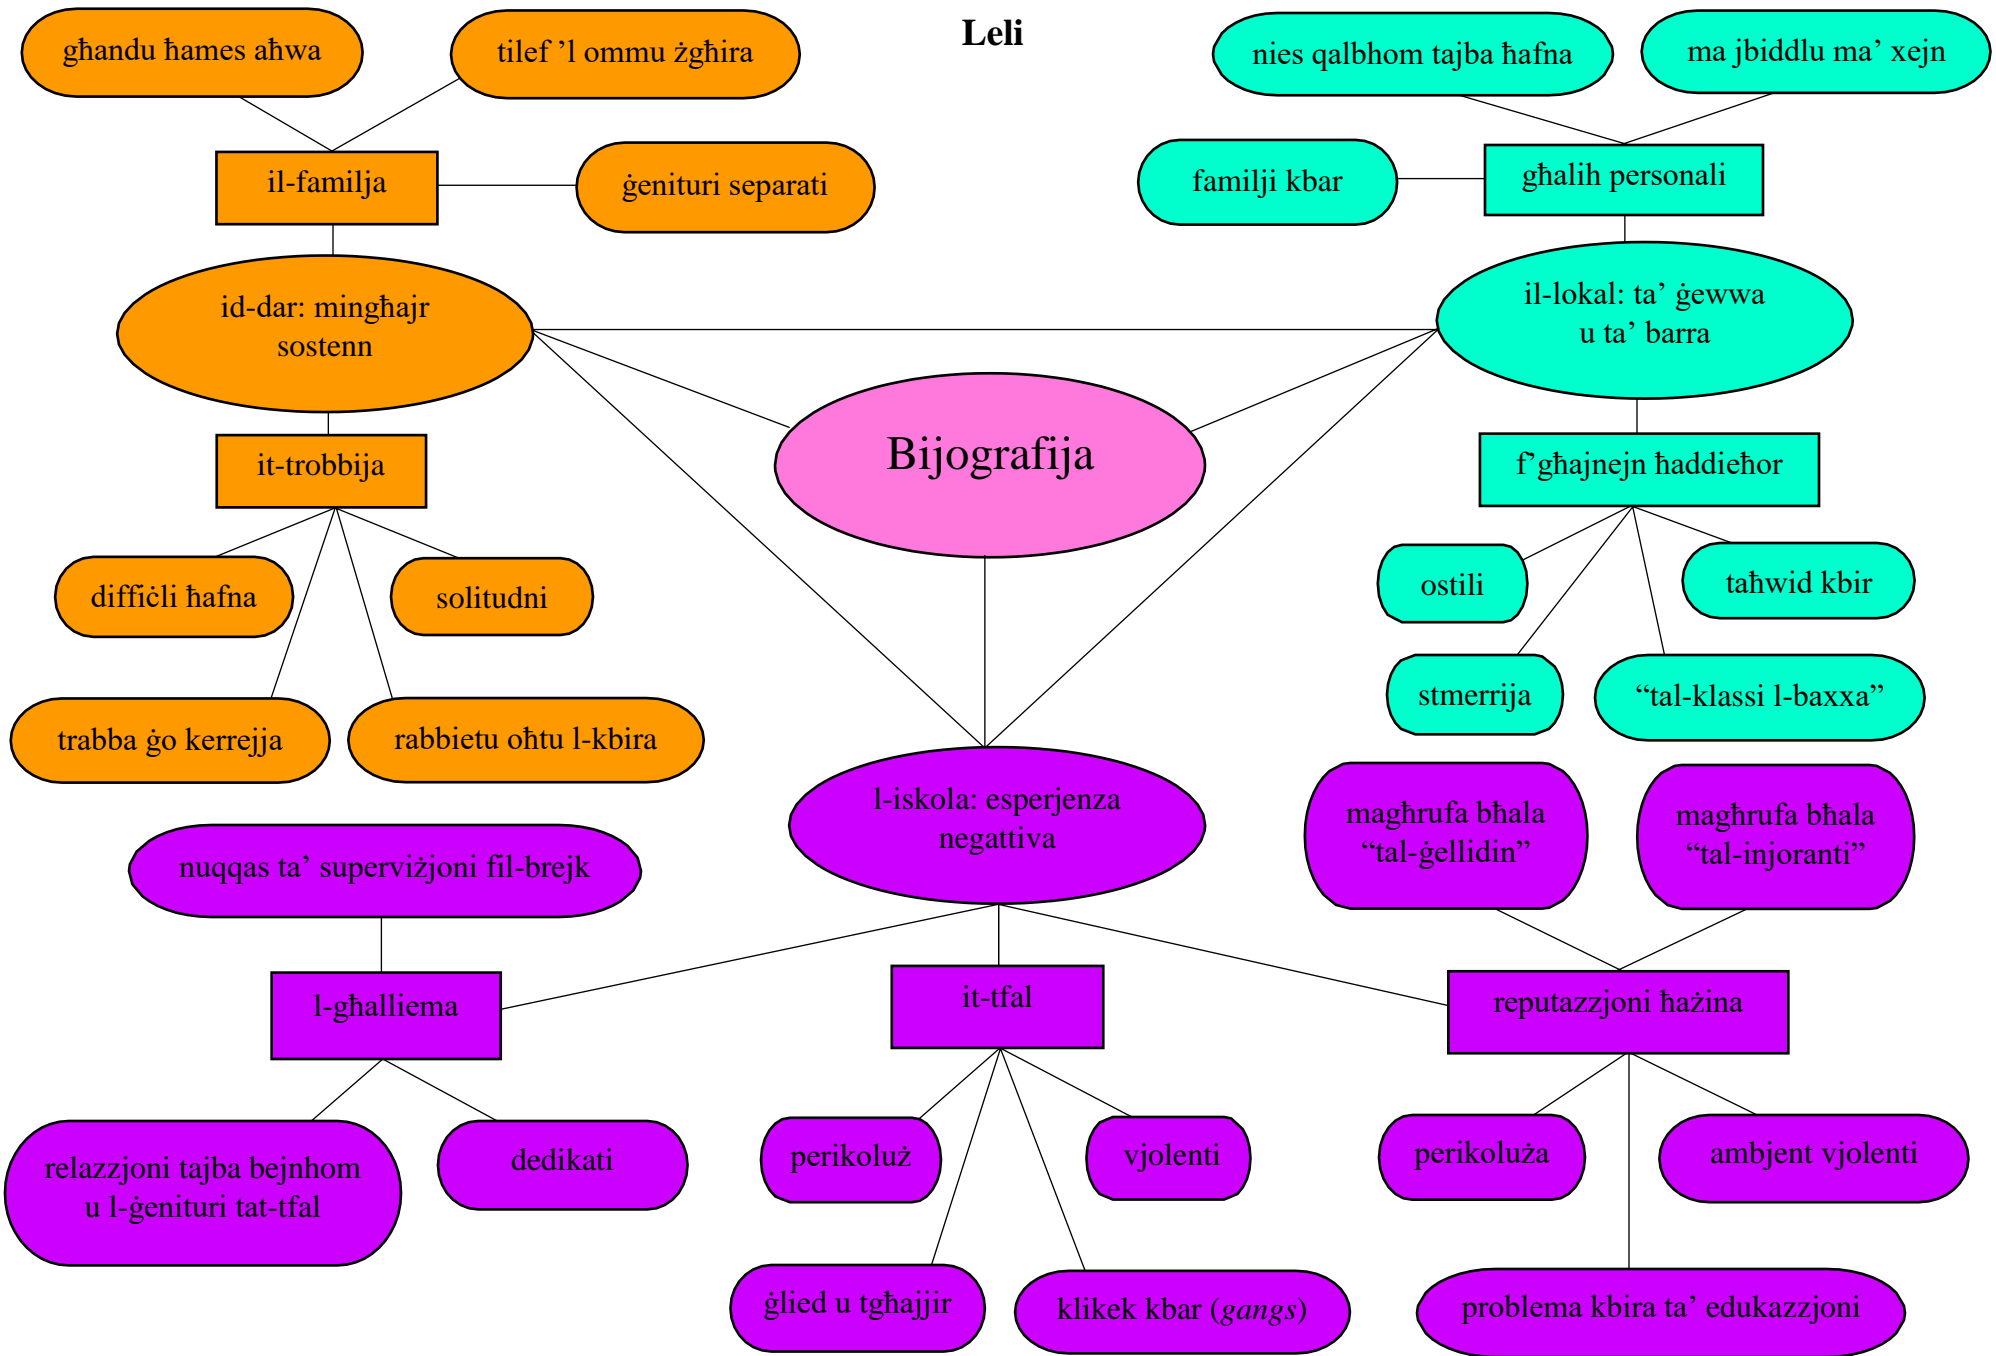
Leli

għandu ħames aħwa

tilef 'l ommu żgħira

il-familja

ġenituri separati

nies qalbhom tajba ħafna

ma jbiddlu ma' xejn

familji kbar

għalih personali

id-dar: mingħajr sostenn

il-lokal: ta' ġewwa u ta' barra

Bijografija

it-trobbija

f'għajnejn ħaddieħor

diffiċli ħafna

solitudni

trabba ġo kerrejja

rabbietu oħtu l-kbira

ostili

taħwid kbir

stmerrija

"tal-klassi l-baxxa"

l-iskola: esperjenza negattiva

magħrufa bħala "tal-ġellidin"

magħrufa bħala "tal-injoranti"

nuqqas ta' superviżjoni fil-brejk

l-għalliema

it-tfal

reputazzjoni ħażina

relazzjoni tajba bejnhom u l-ġenituri tat-tfal

dedikati

perikoluż

vjolenti

perikoluża

ambjent vjolenti

ġlied u tgħajjir

klikek kbar (*gangs*)

problema kbira ta' edukazzjoni